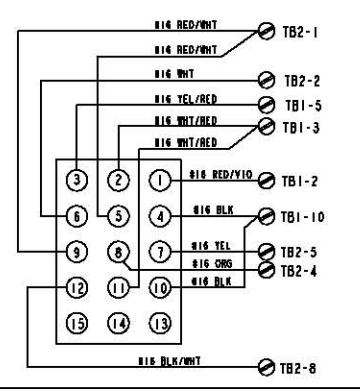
#16 RED/WHT
TB2-1
#16 RED/WHT
#16 WHT
TB2-2
#16 YEL/RED
TB1-5
#16 WHT/RED
TB1-3
#16 WHT/RED
3
2
1
#16 RED/VIO
TB1-2
6
5
4
#16 BLK
TB1-10
9
8
7
#16 YEL
TB2-5
#16 ORG
TB2-4
12
11
10
#16 BLK
15
14
13
#16 BLK/WHT
TB2-8